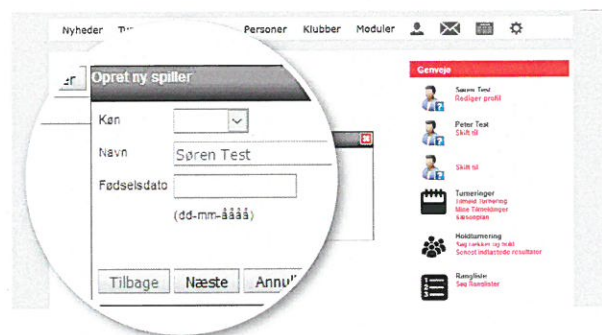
Nyheder Tu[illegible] Personer Klubber Moduler

er

Opret ny spiller

Køn

Navn Søren Test

Fødselsdato

(dd-mm-åååå)

Tilbage Næste Annu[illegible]

Genveje

Søren Test
Rediger profil

Peter Test
Skift til

Skift til

Turneringer
Tilmeld Turnering
Mine Tilmeldinger
Sæsonplan

Holdturnering
Søg rækker og hold
Senest indtastede resultater

Rangliste
Søg Ranglister